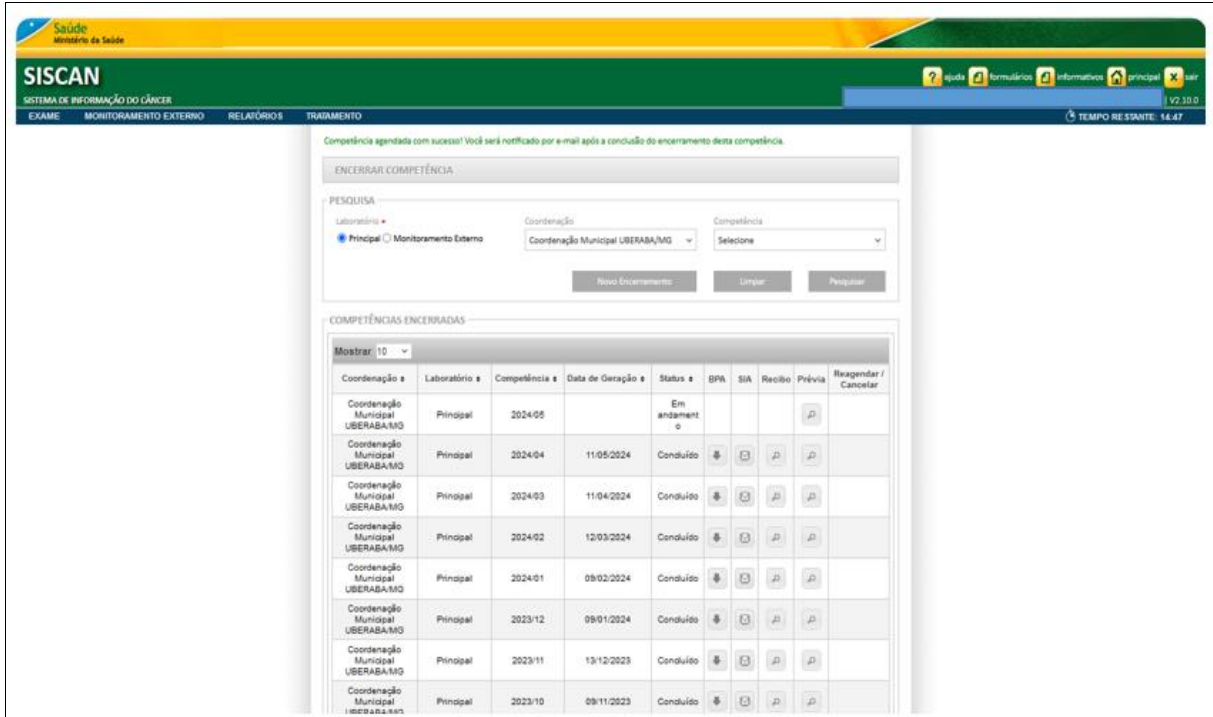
Saúde
Ministério da Saúde

SISCAN
SISTEMA DE INFORMAÇÃO DO CÂNCER

ajuda formulários informativos principal sair
V2.10.0

EXAME MONITORAMENTO EXTERNO RELATÓRIOS TRATAMENTO
TEMPO RESTANTE: 14:47

Competência agendada com sucesso! Você será notificado por e-mail após a conclusão do encerramento desta competência.

ENCERRAR COMPETÊNCIA

PESQUISA

Laboratório *
Principal Monitoramento Externo

Coordenação
Coordenação Municipal UBERABA/MG

Competência
Selecione

Novo Encerramento Limpar Pesquisar

COMPETÊNCIAS ENCERRADAS

Mostrar 10

| Coordenação | Laboratório | Competência | Data de Geração | Status | BPA | SIA | Recibo | Prévia | Reagendar / Cancelar |
|---|---|---|---|---|---|---|---|---|---|
| Coordenação Municipal UBERABA/MG | Principal | 2024/05 | | Em andamento | | | | | |
| Coordenação Municipal UBERABA/MG | Principal | 2024/04 | 11/05/2024 | Concluído | | | | | |
| Coordenação Municipal UBERABA/MG | Principal | 2024/03 | 11/04/2024 | Concluído | | | | | |
| Coordenação Municipal UBERABA/MG | Principal | 2024/02 | 12/03/2024 | Concluído | | | | | |
| Coordenação Municipal UBERABA/MG | Principal | 2024/01 | 09/02/2024 | Concluído | | | | | |
| Coordenação Municipal UBERABA/MG | Principal | 2023/12 | 09/01/2024 | Concluído | | | | | |
| Coordenação Municipal UBERABA/MG | Principal | 2023/11 | 13/12/2023 | Concluído | | | | | |
| Coordenação Municipal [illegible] | Principal | 2023/10 | 09/11/2023 | Concluído | | | | | |